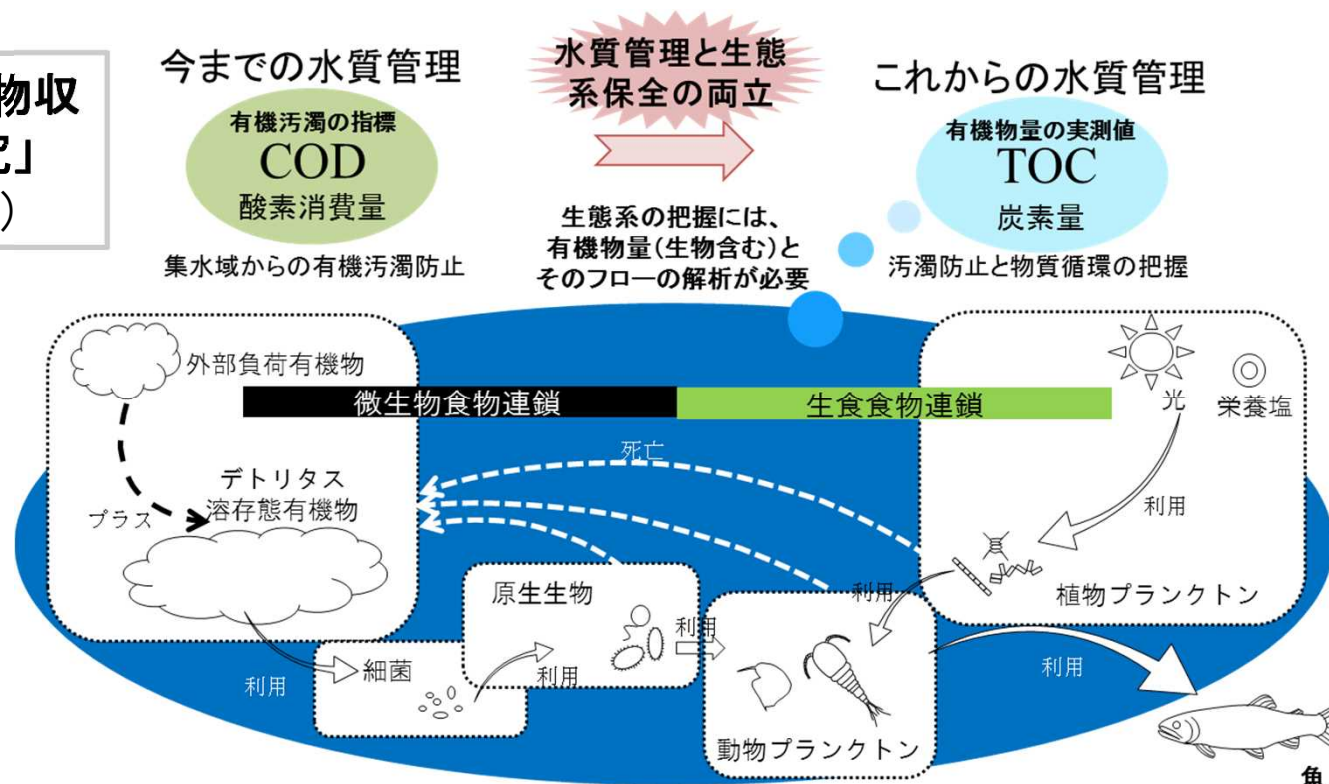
物収
究」
）

今までの水質管理
有機汚濁の指標
COD
酸素消費量
集水域からの有機汚濁防止

水質管理と生態系保全の両立

生態系の把握には、有機物量(生物含む)とそのフローの解析が必要

これからの水質管理
有機物量の実測値
TOC
炭素量
汚濁防止と物質循環の把握

外部負荷有機物
微生物食物連鎖
生食食物連鎖
光
栄養塩
死亡
デトリタス
溶存態有機物
プラス
利用
植物プランクトン
利用
原生生物
利用
利用
細菌
利用
利用
動物プランクトン
利用
魚